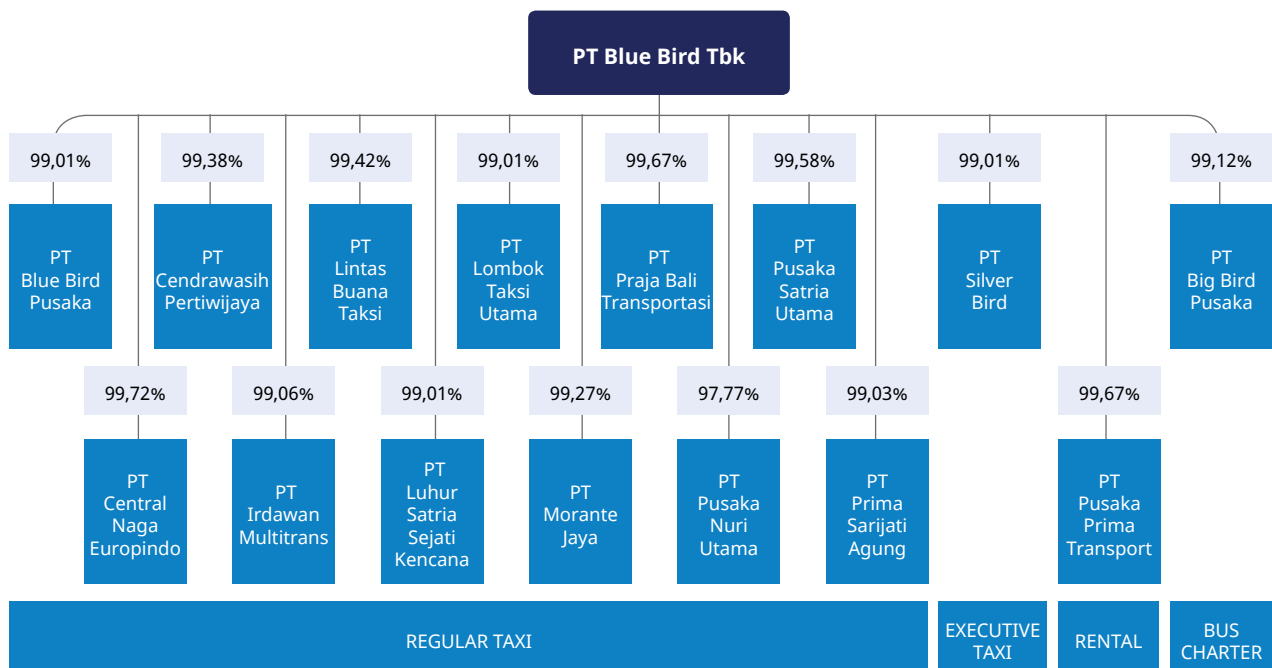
PT Blue Bird Tbk

99,01%
PT Blue Bird Pusaka

99,38%
PT Cendrawasih Pertiwijaya

99,42%
PT Lintas Buana Taksi

99,01%
PT Lombok Taksi Utama

99,67%
PT Praja Bali Transportasi

99,58%
PT Pusaka Satria Utama

99,01%
PT Silver Bird

99,12%
PT Big Bird Pusaka

99,72%
PT Central Naga Europindo

99,06%
PT Irdawan Multitrans

99,01%
PT Luhur Satria Sejati Kencana

99,27%
PT Morante Jaya

97,77%
PT Pusaka Nuri Utama

99,03%
PT Prima Sarijati Agung

99,67%
PT Pusaka Prima Transport

REGULAR TAXI

EXECUTIVE TAXI

RENTAL

BUS CHARTER